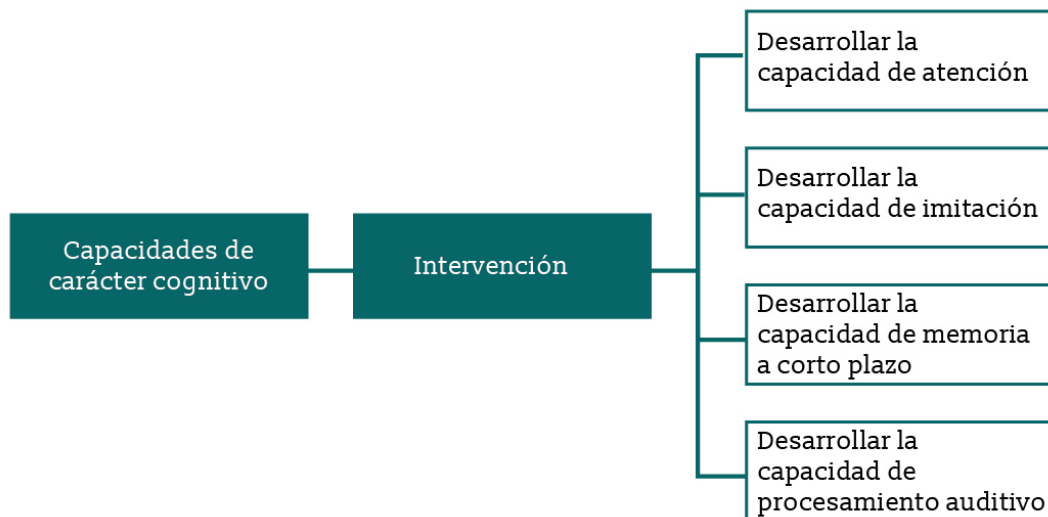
Capacidades de carácter cognitivo

Intervención

Desarrollar la capacidad de atención

Desarrollar la capacidad de imitación

Desarrollar la capacidad de memoria a corto plazo

Desarrollar la capacidad de procesamiento auditivo